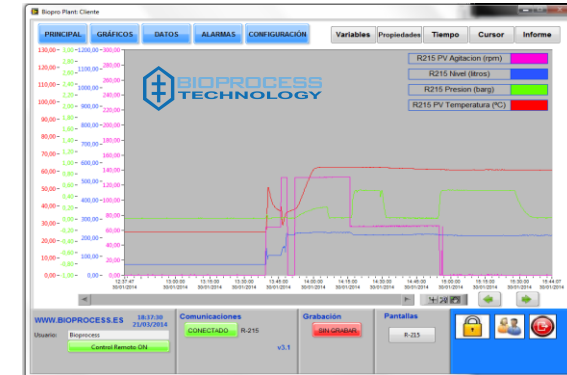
Biopro Plant: Cliente

PRINCIPAL | GRÁFICOS | DATOS | ALARMAS | CONFIGURACIÓN

Variables | Propiedades | Tiempo | Cursor | Informe

BIOPROCESS TECHNOLOGY

R215 PV Agitacion (rpm)
R215 Nivel (litros)
R215 Presion (barg)
R215 PV Temperatura (ºC)

130,00 – 3,00 – 1.200,00 – 300,00
120,00 – 2,80 – 280,00
110,00 – 2,60 – 1.000,00 – 260,00
100,00 – 2,40 – 240,00
90,00 – 2,20 – 800,00 – 220,00
80,00 – 2,00 – 200,00
70,00 – 1,80 – 180,00
60,00 – 1,60 – 600,00 – 160,00
50,00 – 1,40 – 140,00
40,00 – 1,20 – 400,00 – 120,00
30,00 – 1,00 – 100,00
20,00 – 0,80 – 200,00 – 80,00
10,00 – 0,60 – 60,00
0,00 – 0,40 – 0,00 – 40,00
0,20 – 20,00
0,00 – 0,00

12:37:47 30/01/2014
13:00:00 30/01/2014
13:15:00 30/01/2014
13:30:00 30/01/2014
13:45:00 30/01/2014
14:00:00 30/01/2014
14:15:00 30/01/2014
14:30:00 30/01/2014
14:45:00 30/01/2014
15:00:00 30/01/2014
15:15:00 30/01/2014
15:30:00 30/01/2014
15:44:07 30/01/2014

WWW.BIOPROCESS.ES 18:17:30 21/03/2014
Usuario: Bioprocess
Control Remoto ON

Comunicaciones
CONECTADO R-215
v3.1

Grabación
SIN GRABAR

Pantallas
R-215